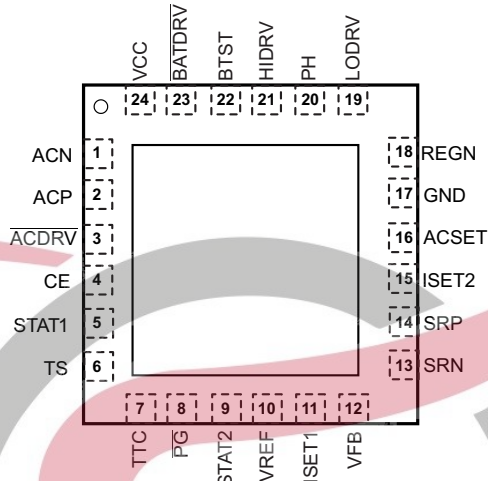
VCC 24
$\overline{BATDRV}$ 23
BTST 22
HIDRV 21
PH 20
LODRV 19

ACN 1
ACP 2
$\overline{ACDRV}$ 3
CE 4
STAT1 5
TS 6

18 REGN
17 GND
16 ACSET
15 ISET2
14 SRP
13 SRN

7 TTC
8 $\overline{PG}$
9 STAT2
10 VREF
11 ISET1
12 VFB